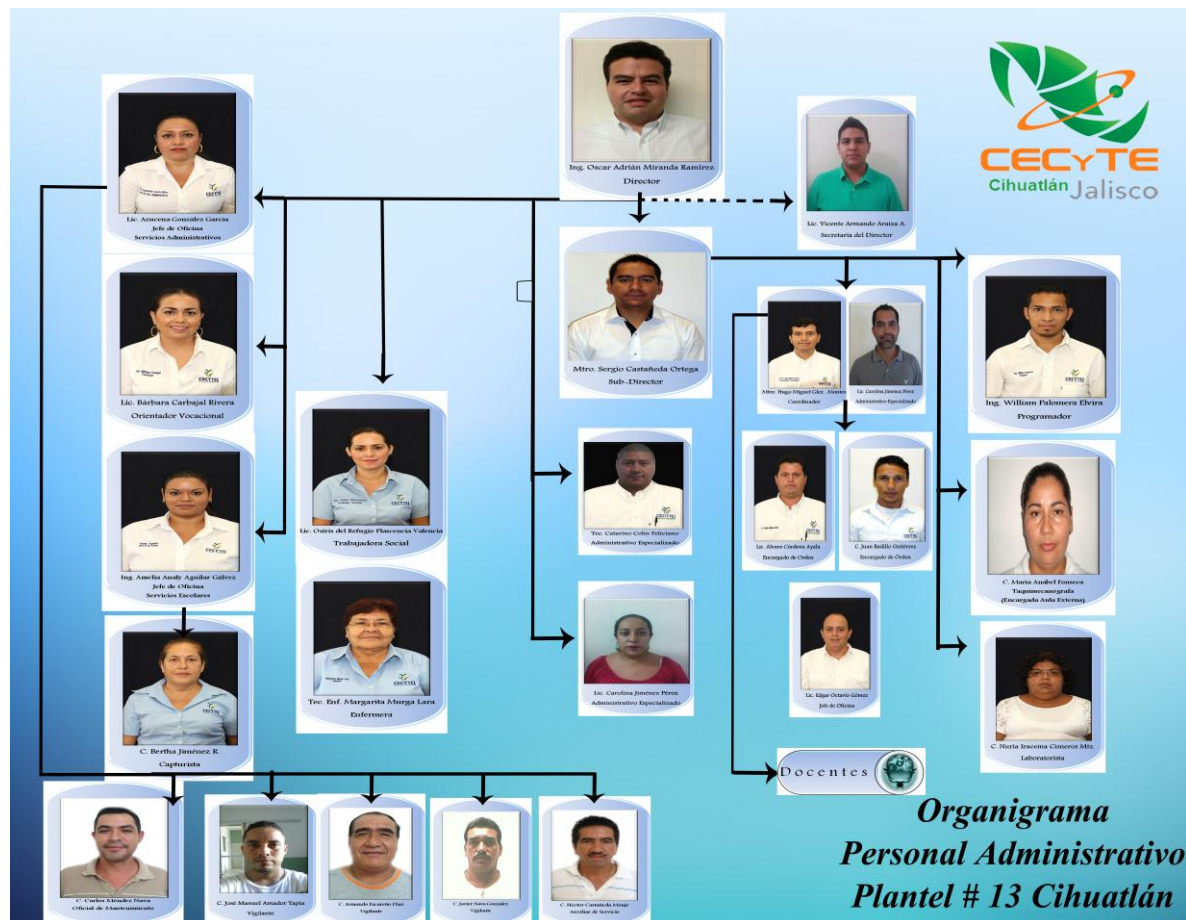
CECyTE Cihuatlán Jalisco

Ing. Oscar Adrián Miranda Ramírez
Director

Lic. Vicente Armando Araiza A.
Secretaria del Director

Lic. Azucena González García
Jefe de Oficina
Servicios Administrativos

Mtro. Sergio Castañeda Ortega
Sub-Director

Mtro. Hugo Miguel Glez. Muñoz
Coordinador

Lic. Carolina Jiménez Pérez
Administrativo Especializado

Ing. William Palomera Elvira
Programador

Lic. Bárbara Carbajal Rivera
Orientador Vocacional

Lic. Osiris del Refugio Plascencia Valencia
Trabajadora Social

Tec. Catarino Colín Feliciano
Administrativo Especializado

Lic. Alvaro Cordova Ayala
Encargado de Orden

C. Juan Badillo Gutiérrez
Encargado de Orden

C. Maria Anabel Fonseca
Taquimecanógrafa
(Encargada Aula Externa)

Ing. Amelia Analy Aguilar Gálvez
Jefe de Oficina
Servicios Escolares

Tec. Enf. Margarita Murga Lara
Enfermera

Lic. Carolina Jiménez Pérez
Administrativo Especializado

Lic. Edgar Octavio Gómez
Jefe de Oficina

C. Nuria Iracema Cisneros Mtz.
Laboratorista

C. Bertha Jiménez R.
Capturista

Docentes

C. Carlos Méndez Nava
Oficial de Mantenimiento

C. José Manuel Amador Tapia
Vigilante

C. Armando Escarcio Díaz
Vigilante

C. Javier Nava González
Vigilante

C. Hector Castañeda Monje
Auxiliar de servicio

Organigrama
Personal Administrativo
Plantel # 13 Cihuatlán